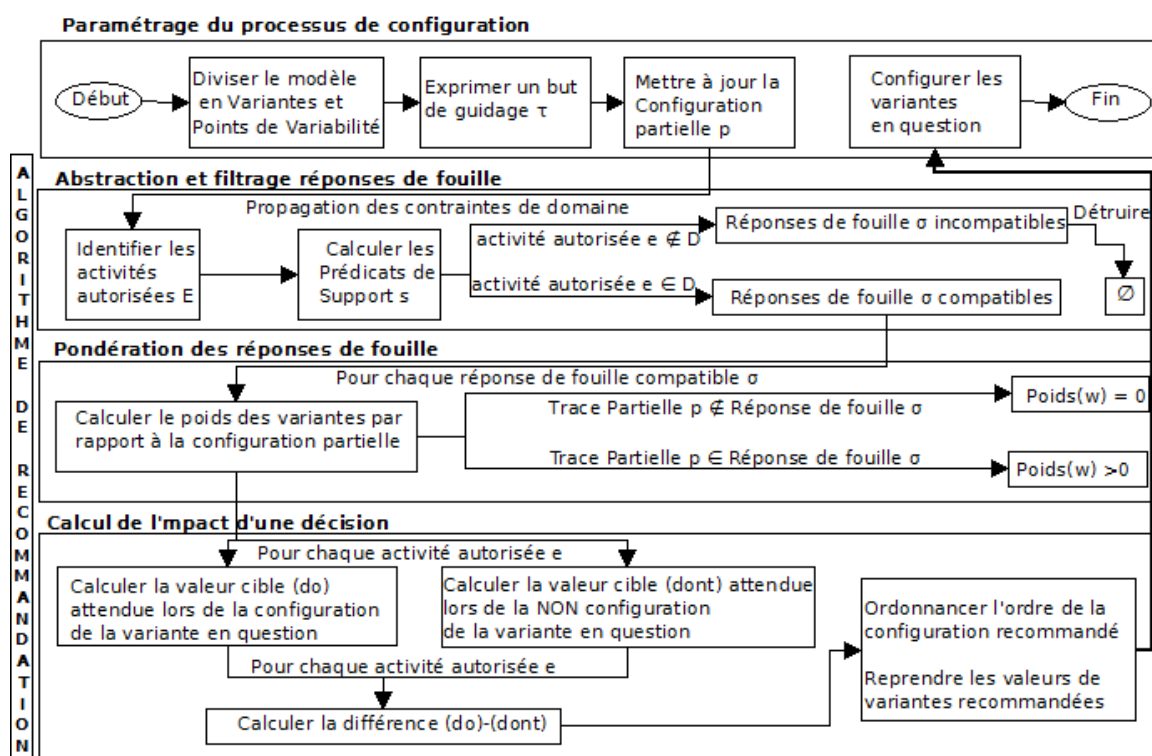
Paramétrage du processus de configuration

Début

Diviser le modèle en Variantes et Points de Variabilité

Exprimer un but de guidage τ

Mettre à jour la Configuration partielle p

Configurer les variantes en question

Fin

ALGORITHME DE RECOMMANDATION

Abstraction et filtrage réponses de fouille

Propagation des contraintes de domaine

Identifier les activités autorisées E

Calculer les Prédicats de Support s

activité autorisée e $\notin$ D

Réponses de fouille σ incompatibles

Détruire

$\emptyset$

activité autorisée e $\in$ D

Réponses de fouille σ compatibles

Pondération des réponses de fouille

Pour chaque réponse de fouille compatible σ

Calculer le poids des variantes par rapport à la configuration partielle

Trace Partielle p $\notin$ Réponse de fouille σ

Poids(w) = 0

Trace Partielle p $\in$ Réponse de fouille σ

Poids(w) >0

Calcul de l'impact d'une décision

Pour chaque activité autorisée e

Calculer la valeur cible (do) attendue lors de la configuration de la variante en question

Calculer la valeur cible (dont) attendue lors de la NON configuration de la variante en question

Ordonnancer l'ordre de la configuration recommandé

Reprendre les valeurs de variantes recommandées

Pour chaque activité autorisée e

Calculer la différence (do)-(dont)